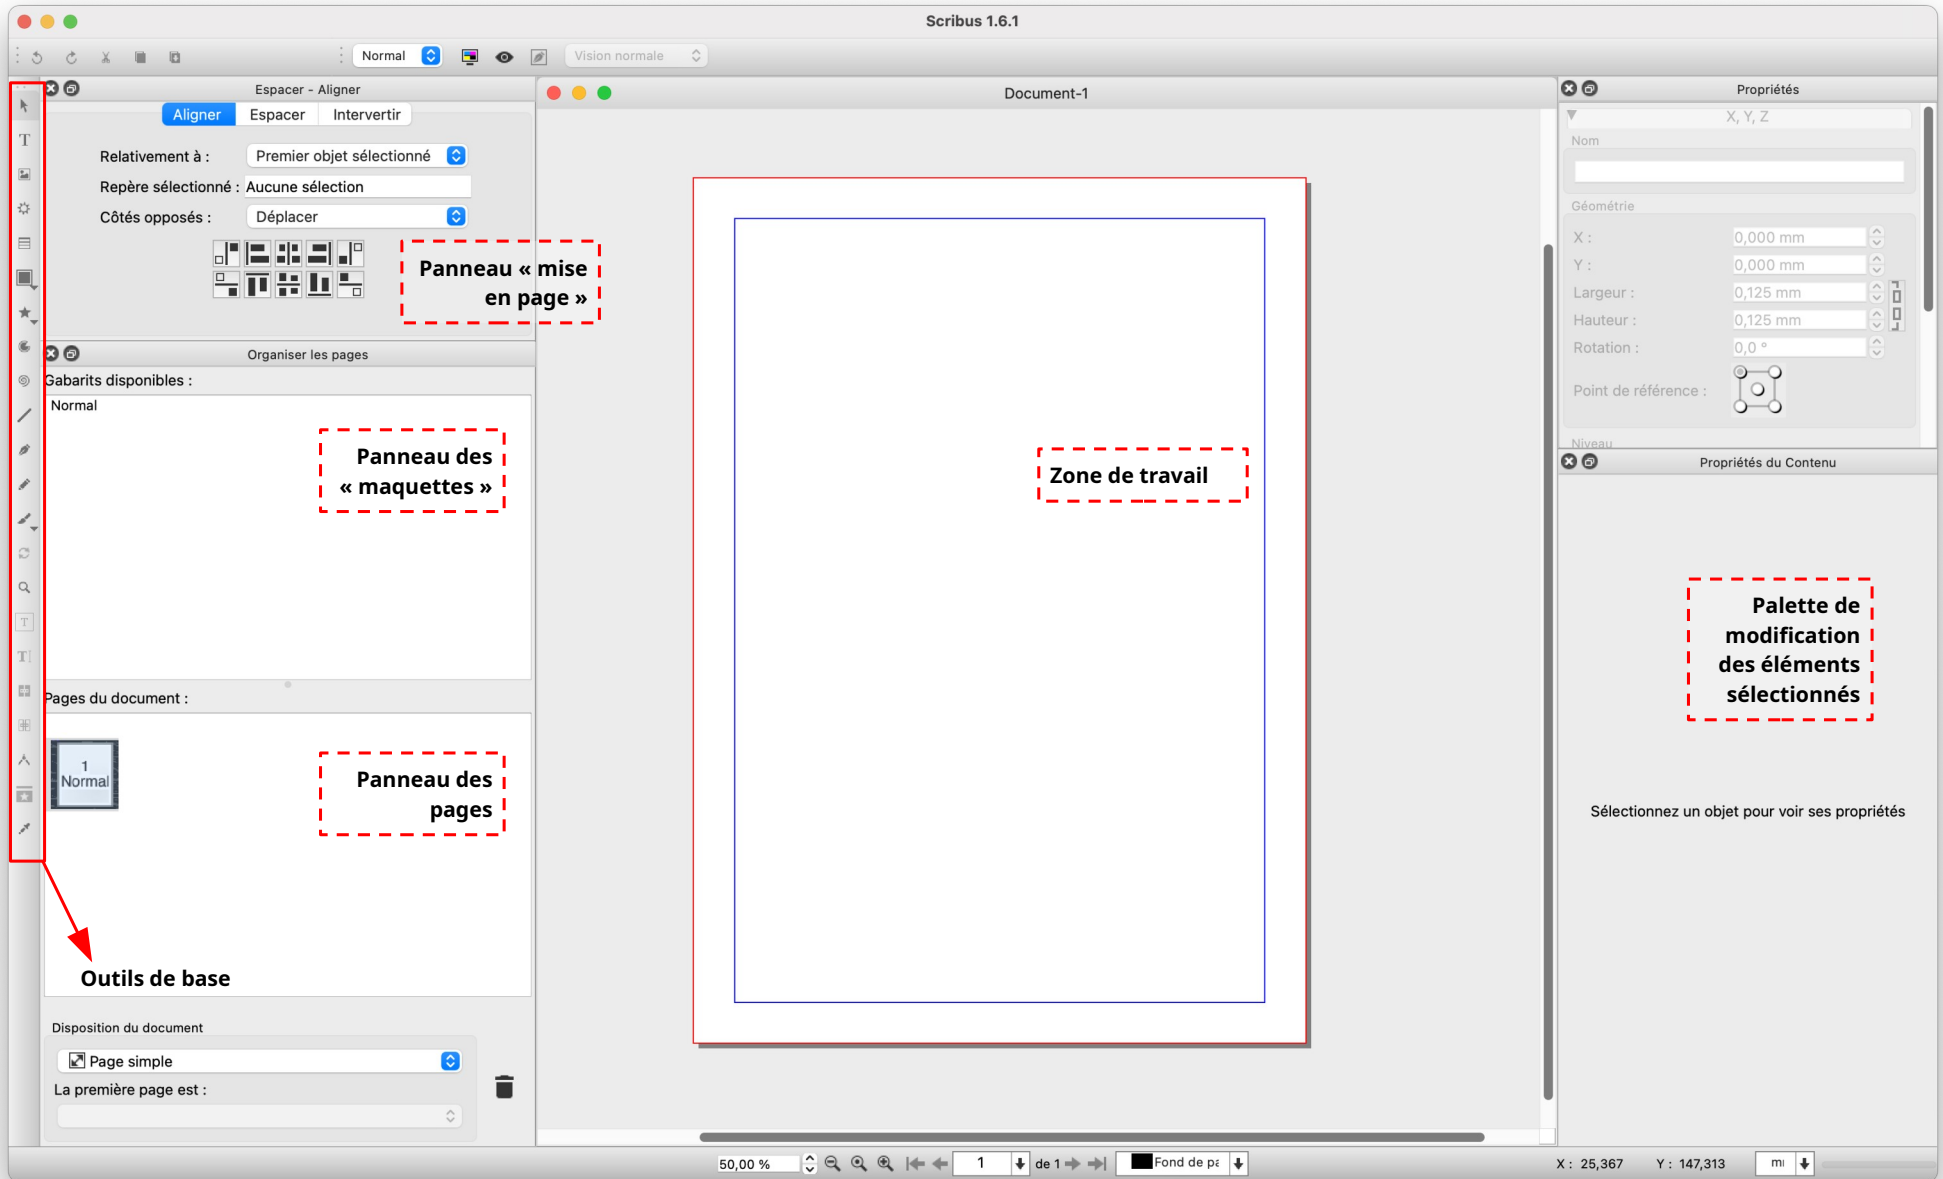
Scribus 1.6.1

Normal

Vision normale

Espacer - Aligner

Aligner Espacer Intervertir

Relativement à : Premier objet sélectionné

Repère sélectionné : Aucune sélection

Côtés opposés : Déplacer

Panneau « mise en page »

Organiser les pages

Gabarits disponibles :

Normal

Panneau des « maquettes »

Pages du document :

1 Normal

Panneau des pages

Outils de base

Disposition du document

Page simple

La première page est :

Document-1

Zone de travail

Propriétés

X, Y, Z

Nom

Géométrie

X : 0,000 mm

Y : 0,000 mm

Largeur : 0,125 mm

Hauteur : 0,125 mm

Rotation : 0,0 °

Point de référence :

Niveau

Propriétés du Contenu

Palette de modification des éléments sélectionnés

Sélectionnez un objet pour voir ses propriétés

50,00 % 1 de 1 Fond de pa

X : 25,367 Y : 147,313 mi